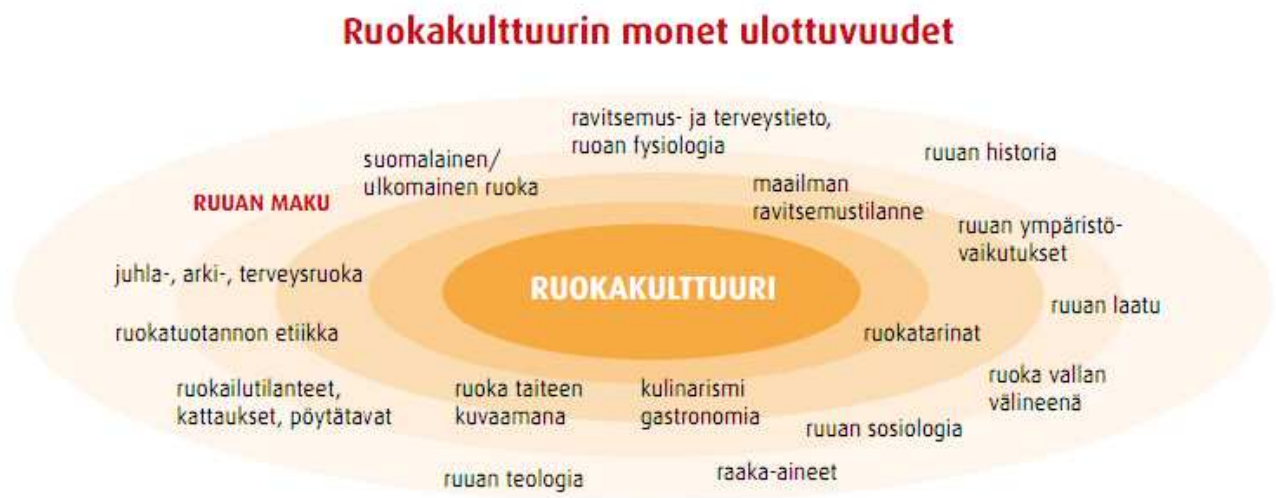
Ruokakulttuurin monet ulottuvuudet

ravitsemus- ja terveystieto, ruoan fysiologia

suomalainen/ ulkomainen ruoka

ruuan historia

RUUAN MAKU

maailman ravitsemustilanne

ruuan ympäristövaikutukset

juhla-, arki-, terveysruoka

RUOKAKULTTUURI

ruuan laatu

ruokatuotannon etiikka

ruokatarinat

ruokailutilanteet, kattaukset, pöytätavat

ruoka taiteen kuvaamana

kulinarismi gastronomia

ruoka vallan välineenä

ruuan sosiologia

ruuan teologia

raaka-aineet